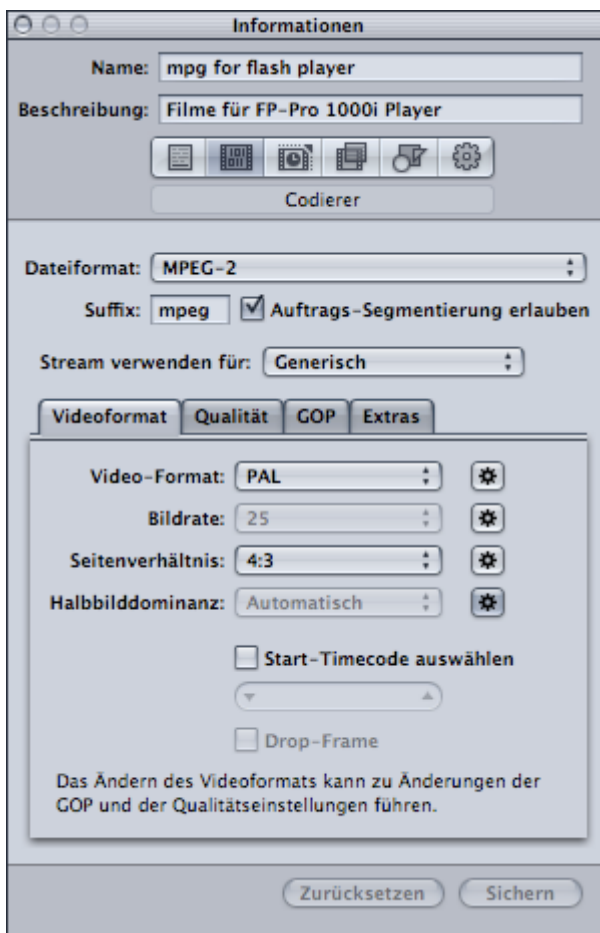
Informationen

Name: mpg for flash player

Beschreibung: Filme für FP-Pro 1000i Player

Codierer

Dateiformat: MPEG-2

Suffix: mpeg Auftrags-Segmentierung erlauben

Stream verwenden für: Generisch

Videoformat | Qualität | GOP | Extras

Video-Format: PAL

Bildrate: 25

Seitenverhältnis: 4:3

Halbbilddominanz: Automatisch

Start-Timecode auswählen

Drop-Frame

Das Ändern des Videoformats kann zu Änderungen der GOP und der Qualitätseinstellungen führen.

Zurücksetzen Sichern